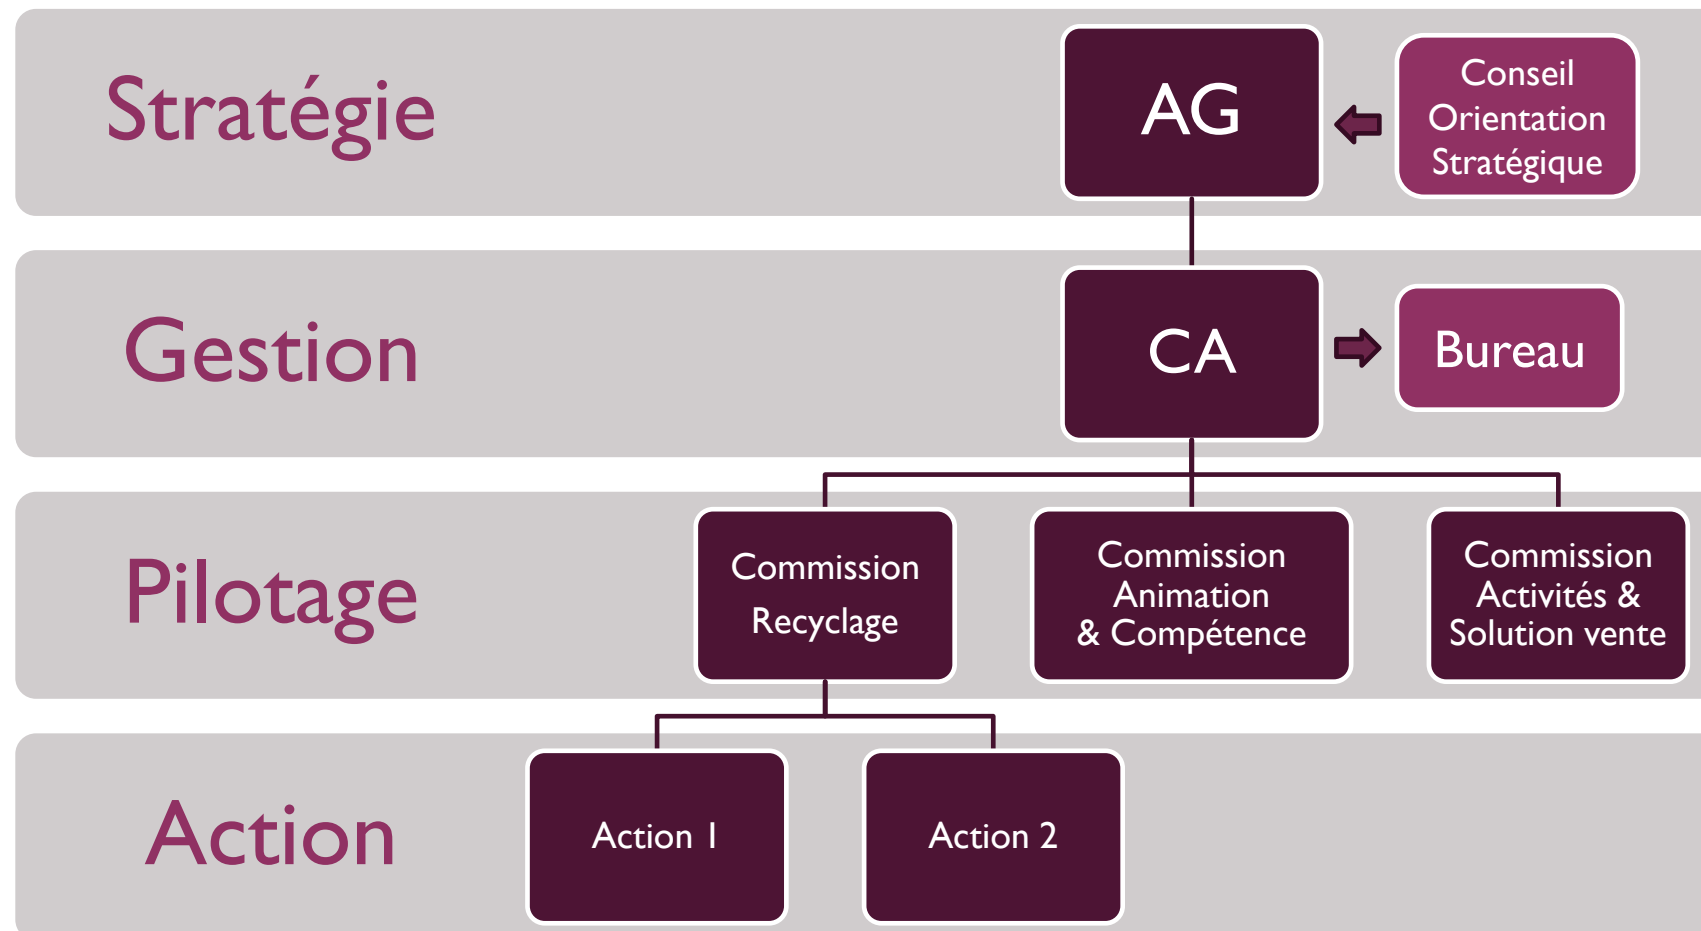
Stratégie

AG

Conseil Orientation Stratégique

Gestion

CA

Bureau

Pilotage

Commission Recyclage

Commission Animation & Compétence

Commission Activités & Solution vente

Action

Action 1

Action 2